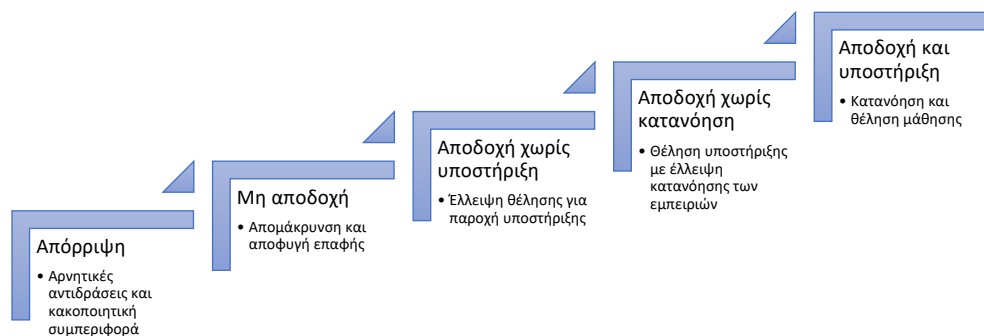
Απόρριψη

• Αρνητικές αντιδράσεις και κακοποιητική συμπεριφορά

Μη αποδοχή

• Απομάκρυνση και αποφυγή επαφής

Αποδοχή χωρίς υποστήριξη

• Έλλειψη θέλησης για παροχή υποστήριξης

Αποδοχή χωρίς κατανόηση

• Θέληση υποστήριξης με έλλειψη κατανόησης των εμπειριών

Αποδοχή και υποστήριξη

• Κατανόηση και θέληση μάθησης